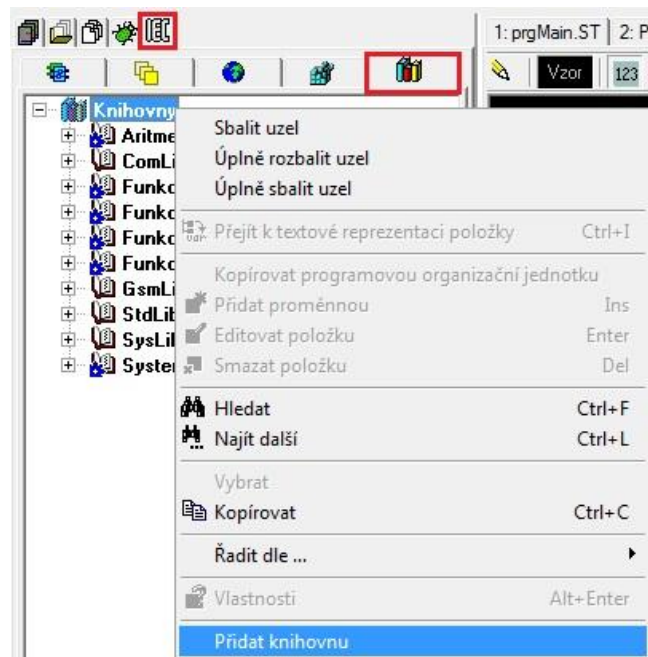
1: prgMain.ST | 2: P

Vzor

123

Knihovny

Aritme

ComLi

Funkc

Funkc

Funkc

Funkc

GsmLi

StdLib

SysLil

Syster

Sbalit uzel

Úplně rozbalit uzel

Úplně sbalit uzel

Přejít k textové reprezentaci položky Ctrl+I

Kopírovat programovou organizační jednotku

Přidat proměnnou Ins

Editovat položku Enter

Smazat položku Del

Hledat Ctrl+F

Najít další Ctrl+L

Vybrat

Kopírovat Ctrl+C

Řadit dle ...

Vlastnosti Alt+Enter

Přidat knihovnu